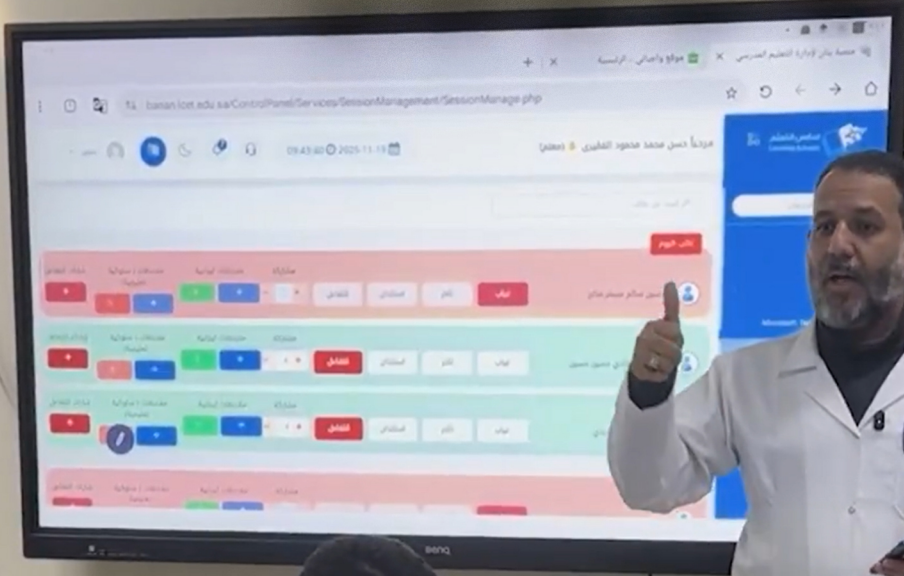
منصة بيان لإدارة التعليم المدرسي ×
موقع واصلي - الرئيسية
baian.ioit.edu.sa/ControlPanel/Services/SessionManagement/SessionManage.php
مرحباً حسن محمد محمود القفيري (معلم)
2025-11-19
09:43:40
غائب اليوم
مشاركة
مشكلات أدبية
مشكلات / سلوكية إيجابية
بيانات الطالب
حسين سالم عبيد سالم
غياب
تأخر
استئذان
التفاعل
مشاركة
مشكلات أدبية
مشكلات / سلوكية إيجابية
بيانات الطالب
تادي حسين حسين
غياب
تأخر
استئذان
التفاعل
مشاركة
مشكلات أدبية
مشكلات / سلوكية إيجابية
بيانات الطالب
غياب
تأخر
استئذان
التفاعل
مشاركة
مشكلات أدبية
مشكلات / سلوكية إيجابية
بيانات الطالب
BenQ